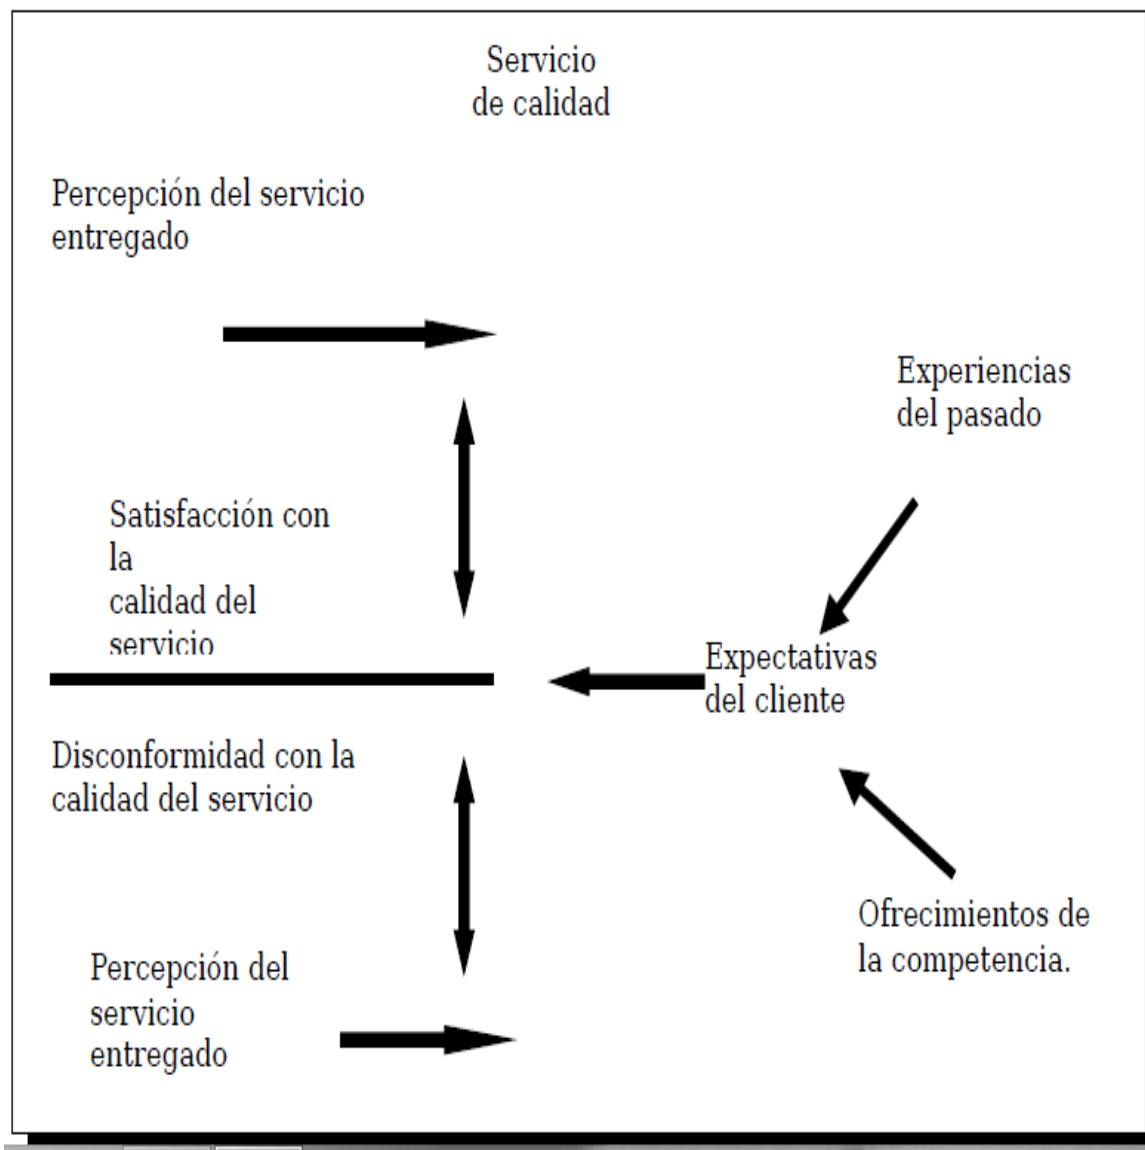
Servicio de calidad

Percepción del servicio entregado

Experiencias del pasado

Satisfacción con la calidad del servicio

Expectativas del cliente

Disconformidad con la calidad del servicio

Ofrecimientos de la competencia.

Percepción del servicio entregado